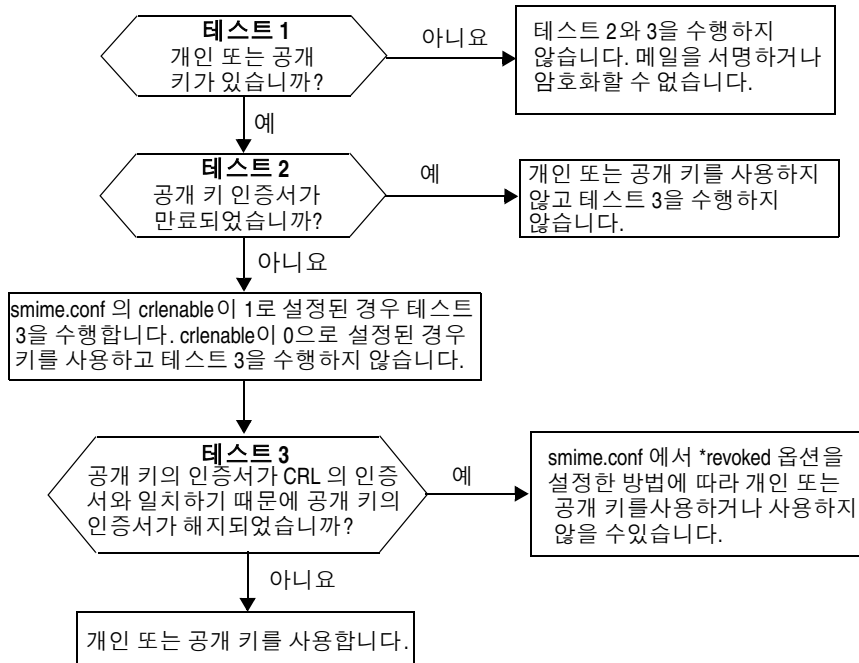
테스트 1
개인 또는 공개 키가 있습니까?

아니요

테스트 2와 3을 수행하지 않습니다. 메일을 서명하거나 암호화할 수 없습니다.

예

테스트 2
공개 키 인증서가 만료되었습니까?

예

개인 또는 공개 키를 사용하지 않고 테스트 3을 수행하지 않습니다.

아니요

smime.conf 의 crlenable이 1로 설정된 경우 테스트 3을 수행합니다. crlenable이 0으로 설정된 경우 키를 사용하고 테스트 3을 수행하지 않습니다.

테스트 3
공개 키의 인증서가 CRL 의 인증서와 일치하기 때문에 공개 키의 인증서가 해지되었습니까?

예

smime.conf 에서 *revoked 옵션을 설정한 방법에 따라 개인 또는 공개 키를사용하거나 사용하지 않을 수있습니다.

아니요

개인 또는 공개 키를 사용합니다.